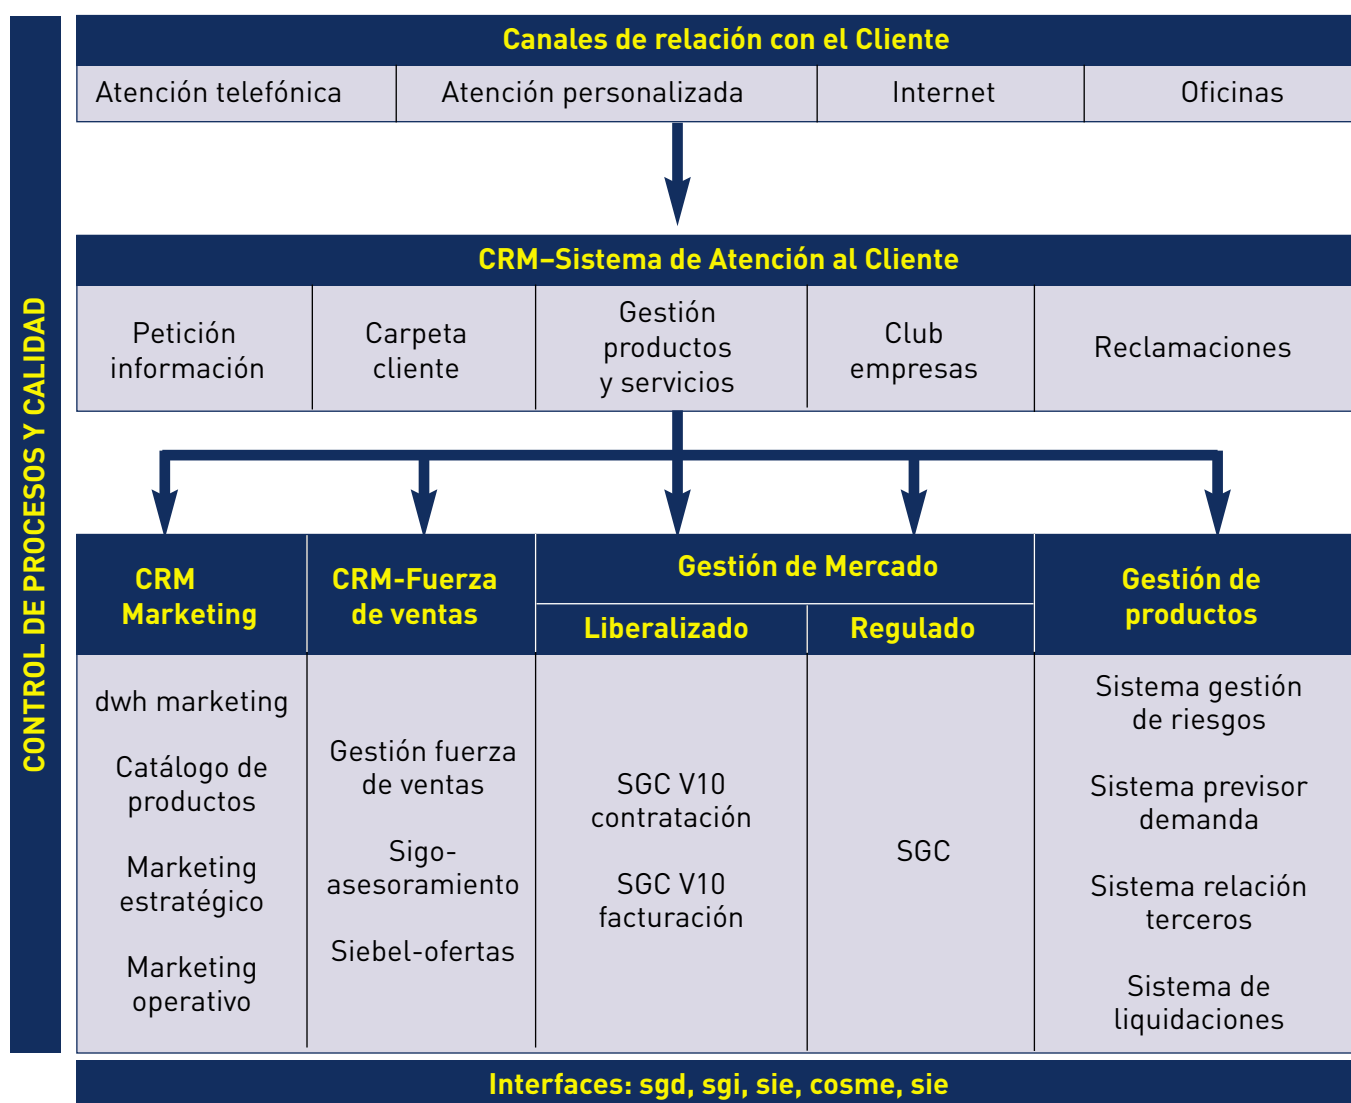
CONTROL DE PROCESOS Y CALIDAD

Canales de relación con el Cliente

| Atención telefónica | Atención personalizada | Internet | Oficinas |
|---|---|---|---|

CRM–Sistema de Atención al Cliente

| Petición información | Carpeta cliente | Gestión productos y servicios | Club empresas | Reclamaciones |
|---|---|---|---|---|

| CRM Marketing | CRM-Fuerza de ventas | Gestión de Mercado: Liberalizado | Gestión de Mercado: Regulado | Gestión de productos |
|---|---|---|---|---|
| dwh marketing<br>Catálogo de productos<br>Marketing estratégico<br>Marketing operativo | Gestión fuerza de ventas<br>Sigo-asesoramiento<br>Siebel-ofertas | SGC V10 contratación<br>SGC V10 facturación | SGC | Sistema gestión de riesgos<br>Sistema previsor demanda<br>Sistema relación terceros<br>Sistema de liquidaciones |

Interfaces: sgd, sgi, sie, cosme, sie